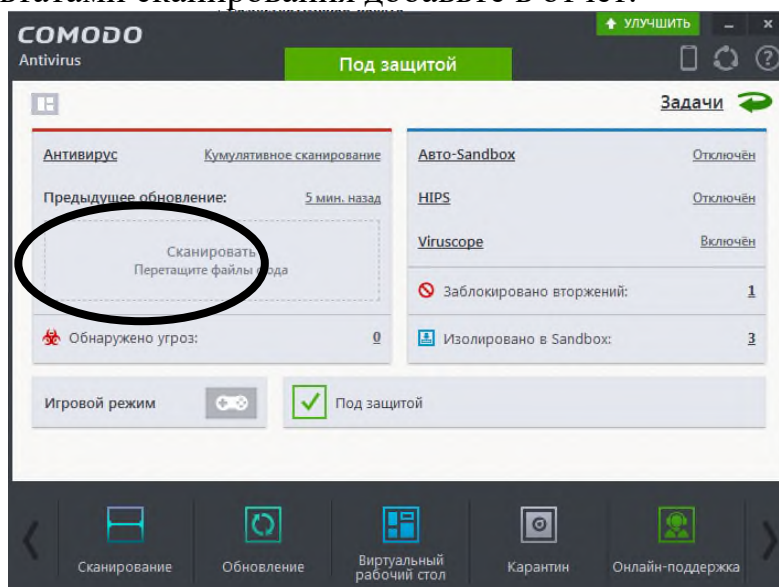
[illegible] сканирования добавьте в отчет.

COMODO
Antivirus

УЛУЧШИТЬ

Под защитой

Задачи

Антивирус
Кумулятивное сканирование

Предыдущее обновление:
5 мин. назад

Сканировать
Перетащите файлы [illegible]да

Обнаружено угроз:
0

Авто-Sandbox
Отключён

HIPS
Отключён

Viruscope
Включён

Заблокировано вторжений:
1

Изолировано в Sandbox:
3

Игровой режим

Под защитой

Сканирование

Обновление

Виртуальный рабочий стол

Карантин

Онлайн-поддержка